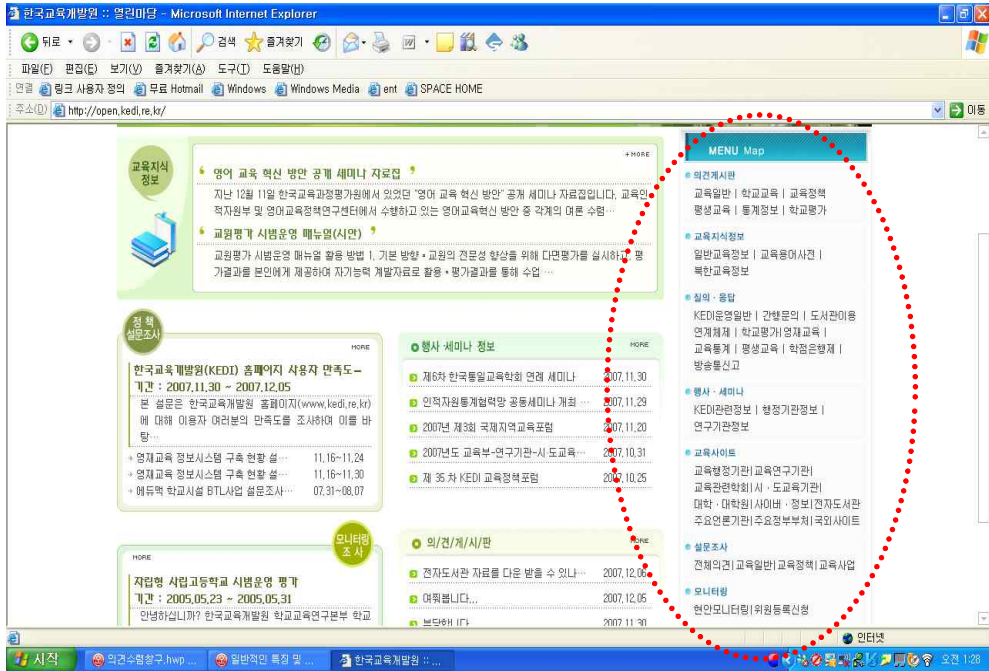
한국교육개발원 :: 열린마당 - Microsoft Internet Explorer

뒤로 · 검색 · 즐겨찾기

파일(F) 편집(E) 보기(V) 즐겨찾기(A) 도구(T) 도움말(H)

연결 링크 사용자 정의 · 무료 Hotmail · Windows · Windows Media · ent · SPACE HOME

주소(D) http://open.kedi.re.kr/ · 이동

교육지식정보

+MORE

영어 교육 혁신 방안 공개 세미나 자료집

지난 12월 11일 한국교육과정평가원에서 있었던 "영어 교육 혁신 방안" 공개 세미나 자료집입니다. 교육인적자원부 및 영어교육정책연구센터에서 수행하고 있는 영어교육혁신 방안 중 각계의 여론 수렴…

교원평가 시범운영 매뉴얼(시안)

교원평가 시범운영 매뉴얼 활용 방법 1. 기본 방향 • 교원의 전문성 향상을 위해 다면평가를 실시하고, 평가결과를 본인에게 제공하여 자기능력 계발자료로 활용 • 평가결과를 통해 수업 …

정책설문조사

MORE

한국교육개발원(KEDI) 홈페이지 사용자 만족도-

기간 : 2007.11.30 ~ 2007.12.05

본 설문은 한국교육개발원 홈페이지(www.kedi.re.kr)에 대해 이용자 여러분의 만족도를 조사하여 이를 바탕…

+ 영재교육 정보시스템 구축 현황 설… 11.16~11.24
+ 영재교육 정보시스템 구축 현황 설… 11.16~11.30
+ 에듀퍽 학교시설 BTL사업 설문조사… 07.31~08.07

행사·세미나 정보

MORE

제6차 한국통일교육학회 연례 세미나 2007.11.30
인적자원통계협력망 공동세미나 개최 … 2007.11.29
2007년 제3회 국제지역교육포럼 2007.11.20
2007년도 교육부-연구기관-시·도교육… 2007.10.31
제 35 차 KEDI 교육정책포럼 2007.10.25

모니터링조사

MORE

자립형 사립고등학교 시범운영 평가

기간 : 2005.05.23 ~ 2005.05.31

안녕하십니까? 한국교육개발원 학교교육연구본부 학교

의/견/게/시/판

MORE

전자도서관 자료를 다운 받을 수 있나… 2007.12.06
여쭤봅니다.. 2007.12.05
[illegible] 2007.11.30

MENU Map

의견게시판
교육일반 | 학교교육 | 교육정책
평생교육 | 통계정보 | 학교평가

교육지식정보
일반교육정보 | 교육용어사전 |
북한교육정보

질의 · 응답
KEDI운영일반 | 간행문의 | 도서관이용
연계체제 | 학교평가|영재교육 |
교육통계 | 평생교육 | 학점은행제 |
방송통신고

행사 · 세미나
KEDI관련정보 | 행정기관정보 |
연구기관정보

교육사이트
교육행정기관|교육연구기관|
교육관련학회|시 · 도교육기관|
대학 · 대학원|사이버 · 정보|전자도서관
주요언론기관|주요정부부처|국외사이트

설문조사
전체의견|교육일반|교육정책|교육사업

모니터링
현안모니터링|위원등록신청

인터넷

시작 · 의견수렴청구.hwp ... · 일반적인 특징 및 ... · 한국교육개발원 :: ... · 오전 1:28